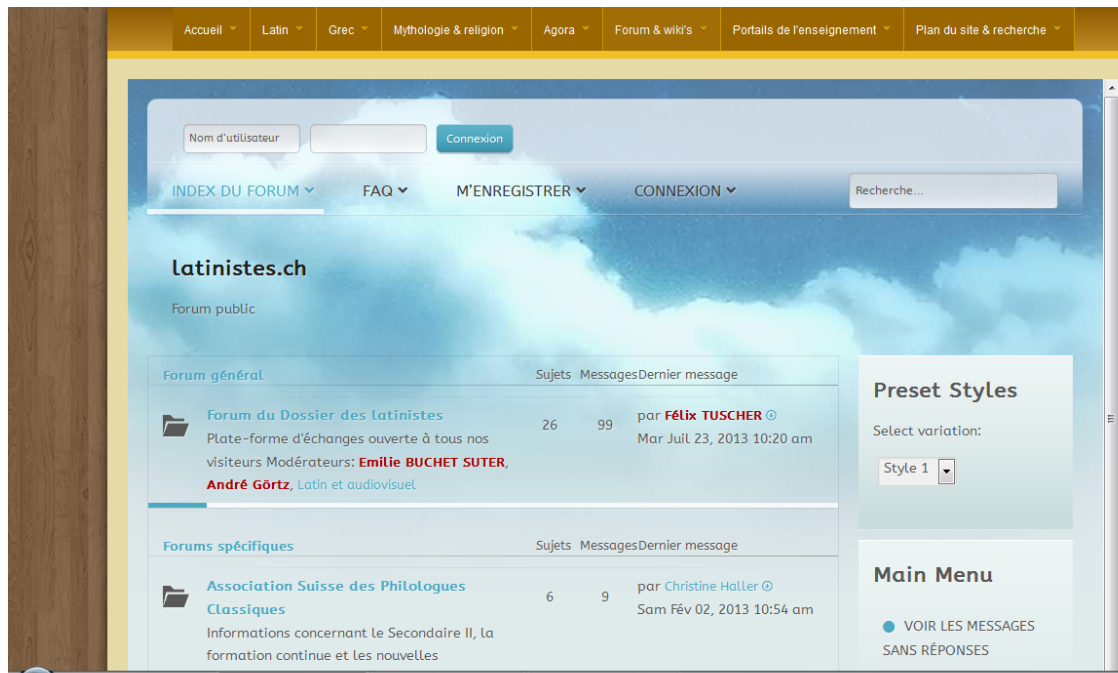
Accueil Latin Grec Mythologie & religion Agora Forum & wiki's Portails de l'enseignement Plan du site & recherche

Nom d'utilisateur Connexion

INDEX DU FORUM FAQ M'ENREGISTRER CONNEXION Recherche...

latinistes.ch

Forum public

| Forum général | Sujets | Messages | Dernier message |
|---|---|---|---|
| Forum du Dossier des latinistes Plate-forme d'échanges ouverte à tous nos visiteurs Modérateurs: Emilie BUCHET SUTER, André Görtz, Latin et audiovisuel | 26 | 99 | par Félix TUSCHER Mar Juil 23, 2013 10:20 am |

| Forums spécifiques | Sujets | Messages | Dernier message |
|---|---|---|---|
| Association Suisse des Philologues Classiques Informations concernant le Secondaire II, la formation continue et les nouvelles | 6 | 9 | par Christine Haller Sam Fév 02, 2013 10:54 am |

Preset Styles

Select variation:

Style 1

Main Menu

VOIR LES MESSAGES SANS RÉPONSES